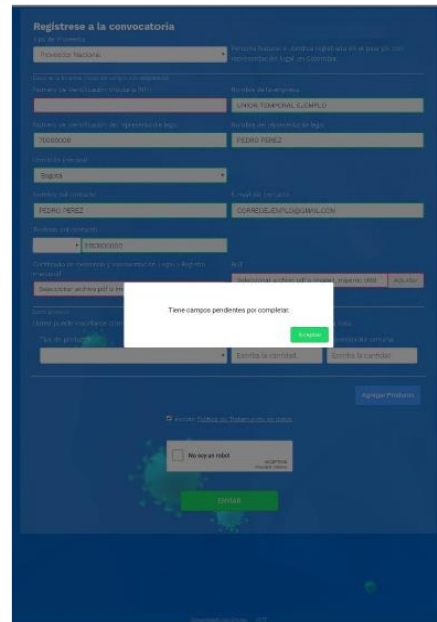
Registrese a la convocatoria

Tipo de Proveedor

Proveedor Nacional

Persona Natural o Jurídica registrada en el país y/o con operaciones en lugar en Colombia

Datos de la Empresa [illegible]

Número de Identificación tributaria (NIT)

Nombre de la empresa

UNION TEMPORAL EJEMPLO

Número de identificación del representante legal

Nombre del representante legal

70000000

PEDRO PEREZ

Ciudad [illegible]

Bogotá

Nombre del contacto

E-mail del contacto

PEDRO PEREZ

CORREOEJEMPLO@GMAIL.COM

Teléfono del contacto

3000000000

Certificado de existencia y representación Legal o Registro mercantil

RUT

Seleccionar archivo pdf o imagen

Seleccionar archivo pdf o imagen. máximo 3MB

Adjuntar

Tiene campos pendientes por completar.

Aceptar

Tipo de producto

Escriba la cantidad

Escriba la cantidad

Agregar Producto

Aceptar Política de Tratamiento de datos

No soy un robot

ENVIAR